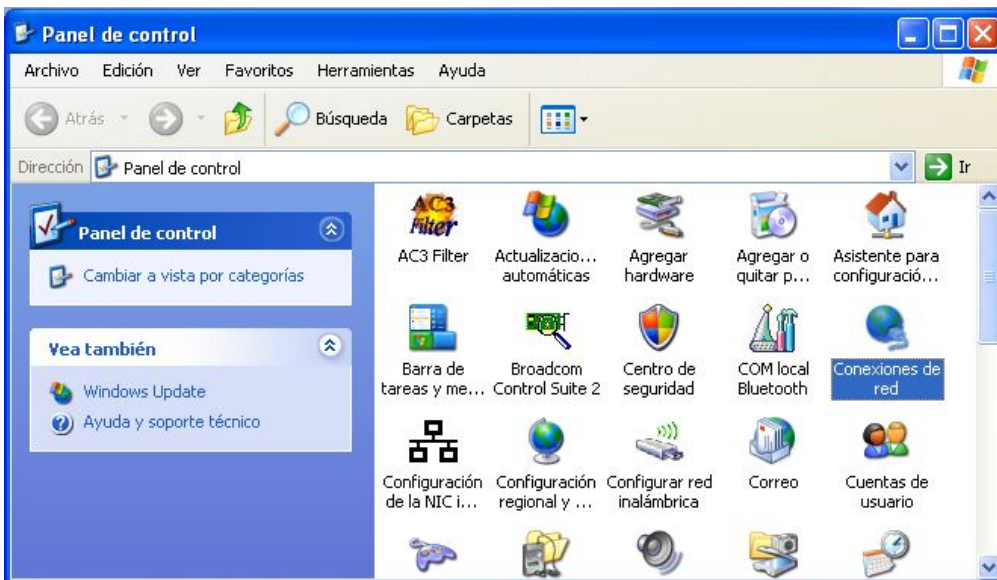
Panel de control

Archivo Edición Ver Favoritos Herramientas Ayuda

Atrás Búsqueda Carpetas

Dirección Panel de control Ir

Panel de control

Cambiar a vista por categorías

Vea también

Windows Update

Ayuda y soporte técnico

AC3 Filter

AC3 Filter

Actualizacio... automáticas

Agregar hardware

Agregar o quitar p...

Asistente para configuració...

Barra de tareas y me...

Broadcom Control Suite 2

Centro de seguridad

COM local Bluetooth

Conexiones de red

Configuración de la NIC i...

Configuración regional y ...

Configurar red inalámbrica

Correo

Cuentas de usuario